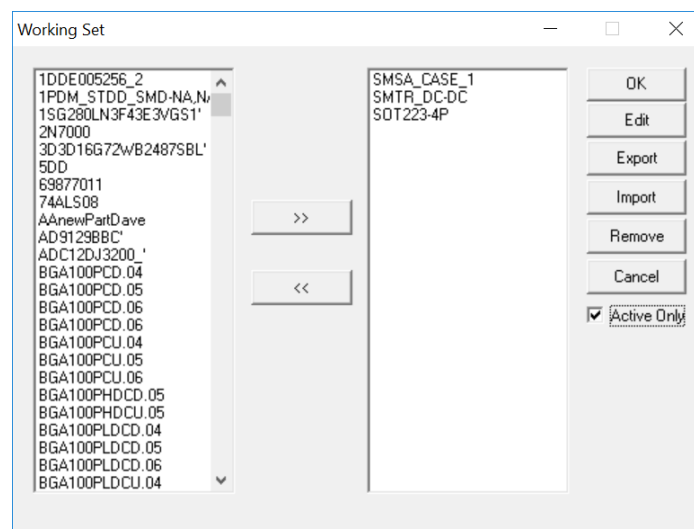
Working Set

1DDE005256_2
1PDM_STDD_SMD-NA,N/
1SG280LN3F43E3VGS1'
2N7000
3D3D16G72WB2487SBL'
5DD
69877011
74ALS08
AAnewPartDave
AD9129BBC'
ADC12DJ3200_'
BGA100PCD.04
BGA100PCD.05
BGA100PCD.06
BGA100PCD.06
BGA100PCU.04
BGA100PCU.05
BGA100PCU.06
BGA100PHDCD.05
BGA100PHDCU.05
BGA100PLDCD.04
BGA100PLDCD.05
BGA100PLDCD.06
BGA100PLDCU.04

>>

<<

SMSA_CASE_1
SMTR_DC-DC
SOT223-4P

OK
Edit
Export
Import
Remove
Cancel
Active Only